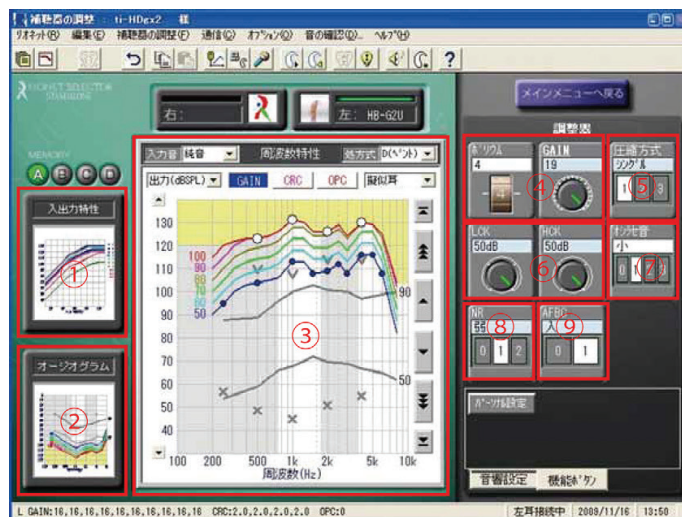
補聴器の調整 - ti-HDgx2 - 様
リオネット(R) 編集(E) 補聴器の調整(F) 通信(C) オプション(O) 音の確認(D) ヘルプ(H)

RIONET SELECTOR STANDALONE
右: 左: HB-G2U
メインメニューへ戻る
MEMORY
A B C D
入出力特性
①
オージオグラム
②
入力音 純音 周波数特性 処方式 D(ペント)
出力(dBSPL) GAIN CRC OPC 擬似耳
130
120
110
100
90
80
70
60
50
40
30
100
90
80
70
60
50
90
50
③
100 200 500 1k 2k 5k 10k
周波数(Hz)
調整器
ボリウム
4
GAIN
19
④
圧縮方式
シングル
1 ⑤ 3
LCK
50dB
HCK
50dB
⑥
オンセ音
小
0 1 ⑦ 3
NR
弱
⑧
0 1 2
AFBC
入
⑨
0 1
パーソナル設定
音響設定 機能ボタン
L GAIN:16,16,16,16,16,16,16,16,16 CRC:2.0,2.0,2.0,2.0 OPC:0 左耳接続中 2009/11/16 13:50